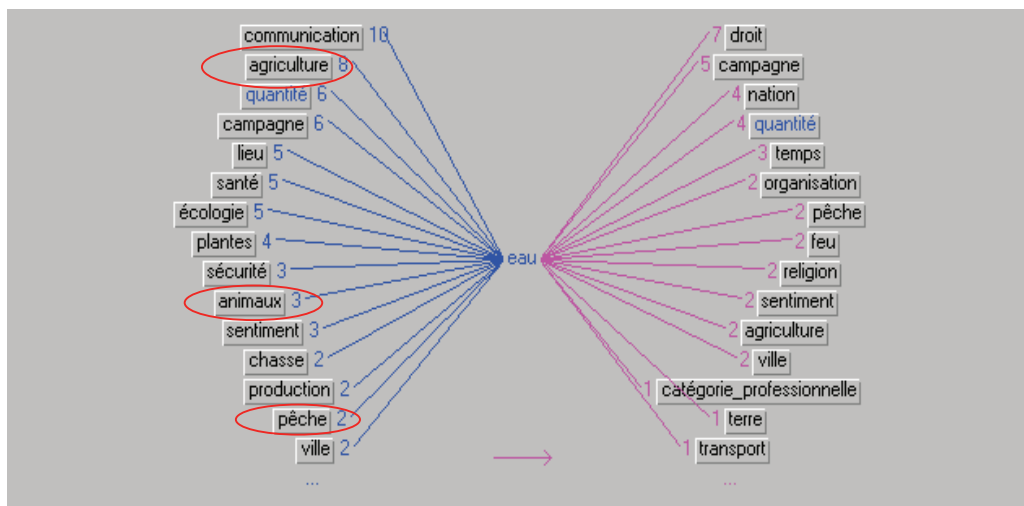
communication 10
agriculture 8
quantité 6
campagne 6
lieu 5
santé 5
écologie 5
plantes 4
sécurité 3
animaux 3
sentiment 3
chasse 2
production 2
pêche 2
ville 2
...

eau

7 droit
5 campagne
4 nation
4 quantité
3 temps
2 organisation
2 pêche
2 feu
2 religion
2 sentiment
2 agriculture
2 ville
1 catégorie_professionnelle
1 terre
1 transport
...